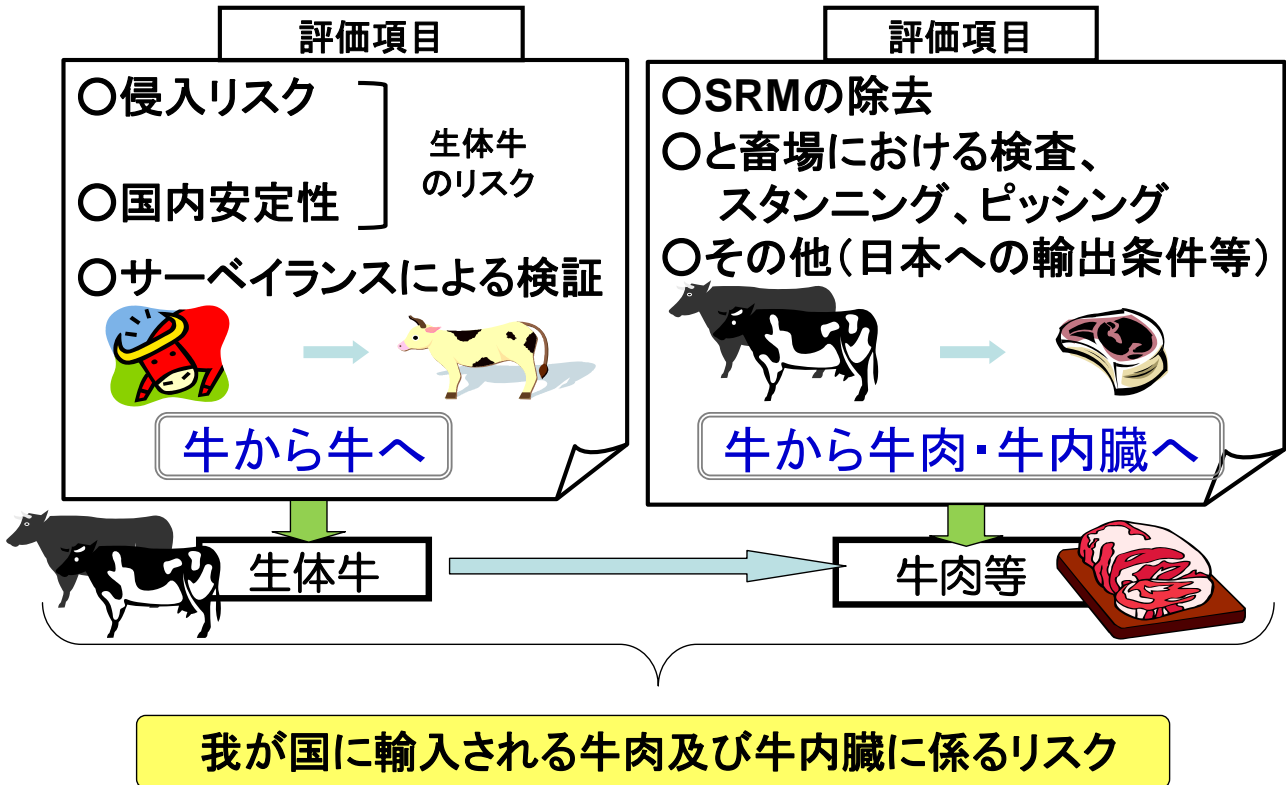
評価項目

○侵入リスク

○国内安定性

生体牛のリスク

○サーベイランスによる検証

牛から牛へ

評価項目

○SRMの除去

○と畜場における検査、スタンニング、ピッシング

○その他（日本への輸出条件等）

牛から牛肉・牛内臓へ

生体牛

牛肉等

我が国に輸入される牛肉及び牛内臓に係るリスク